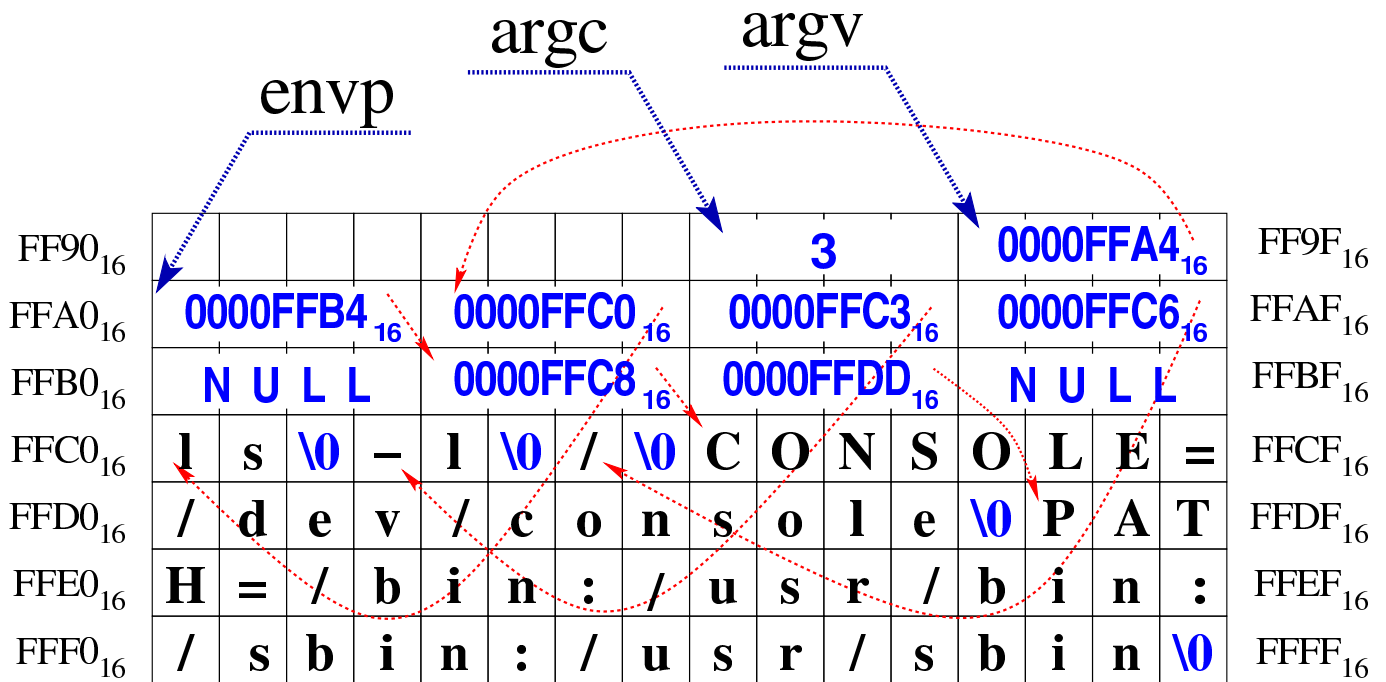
argc argv
envp

| | | | | | | | | | | | | | | | | |
|---|---|---|---|---|---|---|---|---|---|---|---|---|---|---|---|---|
| $FF90_{16}$ | | | | | | | | | 3 | | | | 0000FFA4$_{16}$ | | | | $FF9F_{16}$ |
| $FFA0_{16}$ | 0000FFB4$_{16}$ | | | | 0000FFC0$_{16}$ | | | | 0000FFC3$_{16}$ | | | | 0000FFC6$_{16}$ | | | | $FFAF_{16}$ |
| $FFB0_{16}$ | N | U | L | L | 0000FFC8$_{16}$ | | | | 0000FFDD$_{16}$ | | | | N | U | L | L | $FFBF_{16}$ |
| $FFC0_{16}$ | l | s | \0 | – | l | \0 | / | \0 | C | O | N | S | O | L | E | = | $FFCF_{16}$ |
| $FFD0_{16}$ | / | d | e | v | / | c | o | n | s | o | l | e | \0 | P | A | T | $FFDF_{16}$ |
| $FFE0_{16}$ | H | = | / | b | i | n | : | / | u | s | r | / | b | i | n | : | $FFEF_{16}$ |
| $FFF0_{16}$ | / | s | b | i | n | : | / | u | s | r | / | s | b | i | n | \0 | $FFFF_{16}$ |